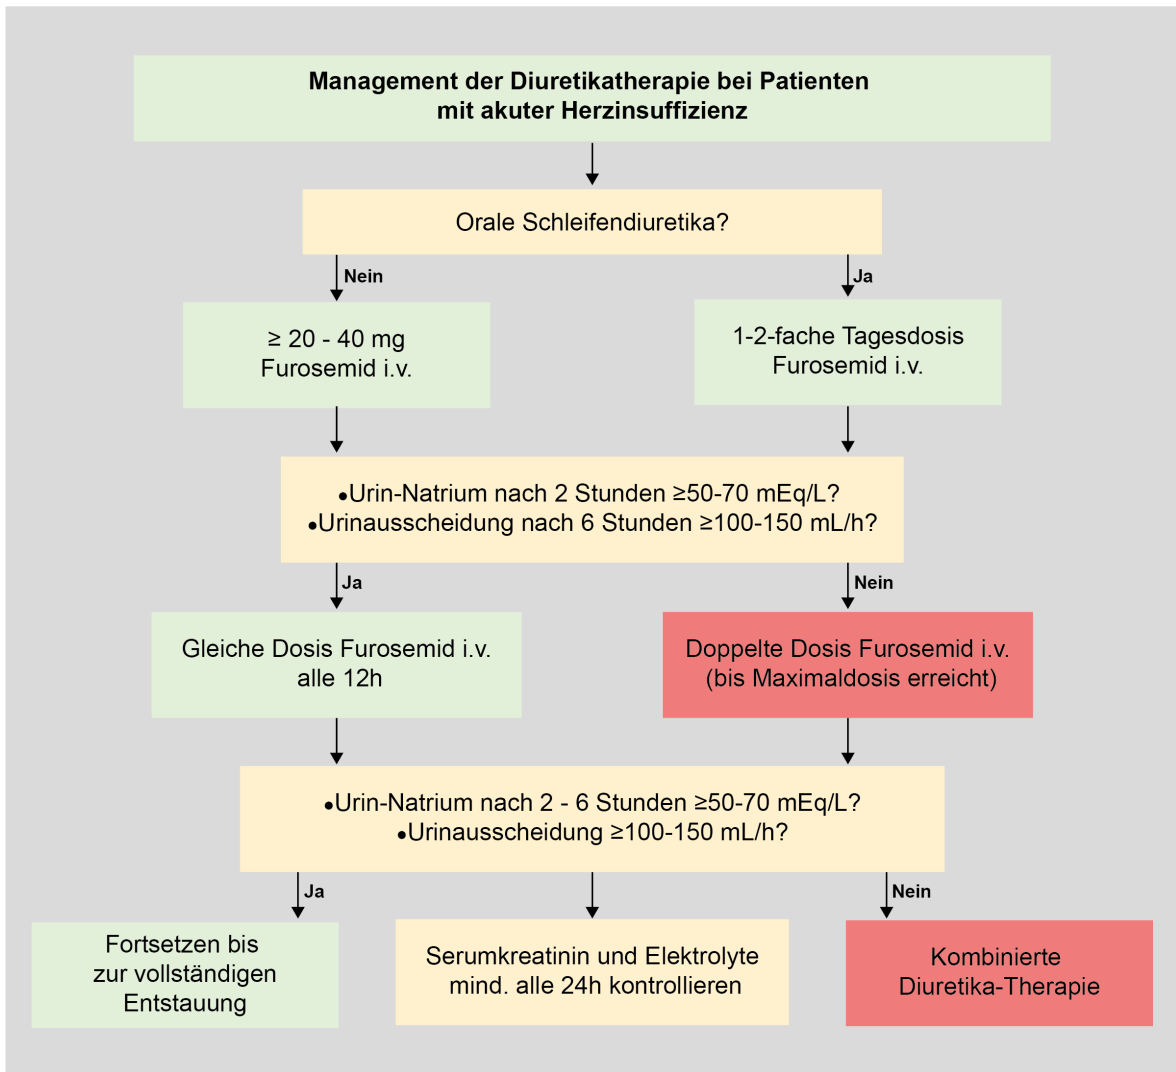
Management der Diuretikatherapie bei Patienten mit akuter Herzinsuffizienz

Orale Schleifendiuretika?

Nein

Ja

≥ 20 - 40 mg Furosemid i.v.

1-2-fache Tagesdosis Furosemid i.v.

•Urin-Natrium nach 2 Stunden ≥50-70 mEq/L?
•Urinausscheidung nach 6 Stunden ≥100-150 mL/h?

Ja

Nein

Gleiche Dosis Furosemid i.v. alle 12h

Doppelte Dosis Furosemid i.v. (bis Maximaldosis erreicht)

•Urin-Natrium nach 2 - 6 Stunden ≥50-70 mEq/L?
•Urinausscheidung ≥100-150 mL/h?

Ja

Nein

Fortsetzen bis zur vollständigen Entstauung

Serumkreatinin und Elektrolyte mind. alle 24h kontrollieren

Kombinierte Diuretika-Therapie